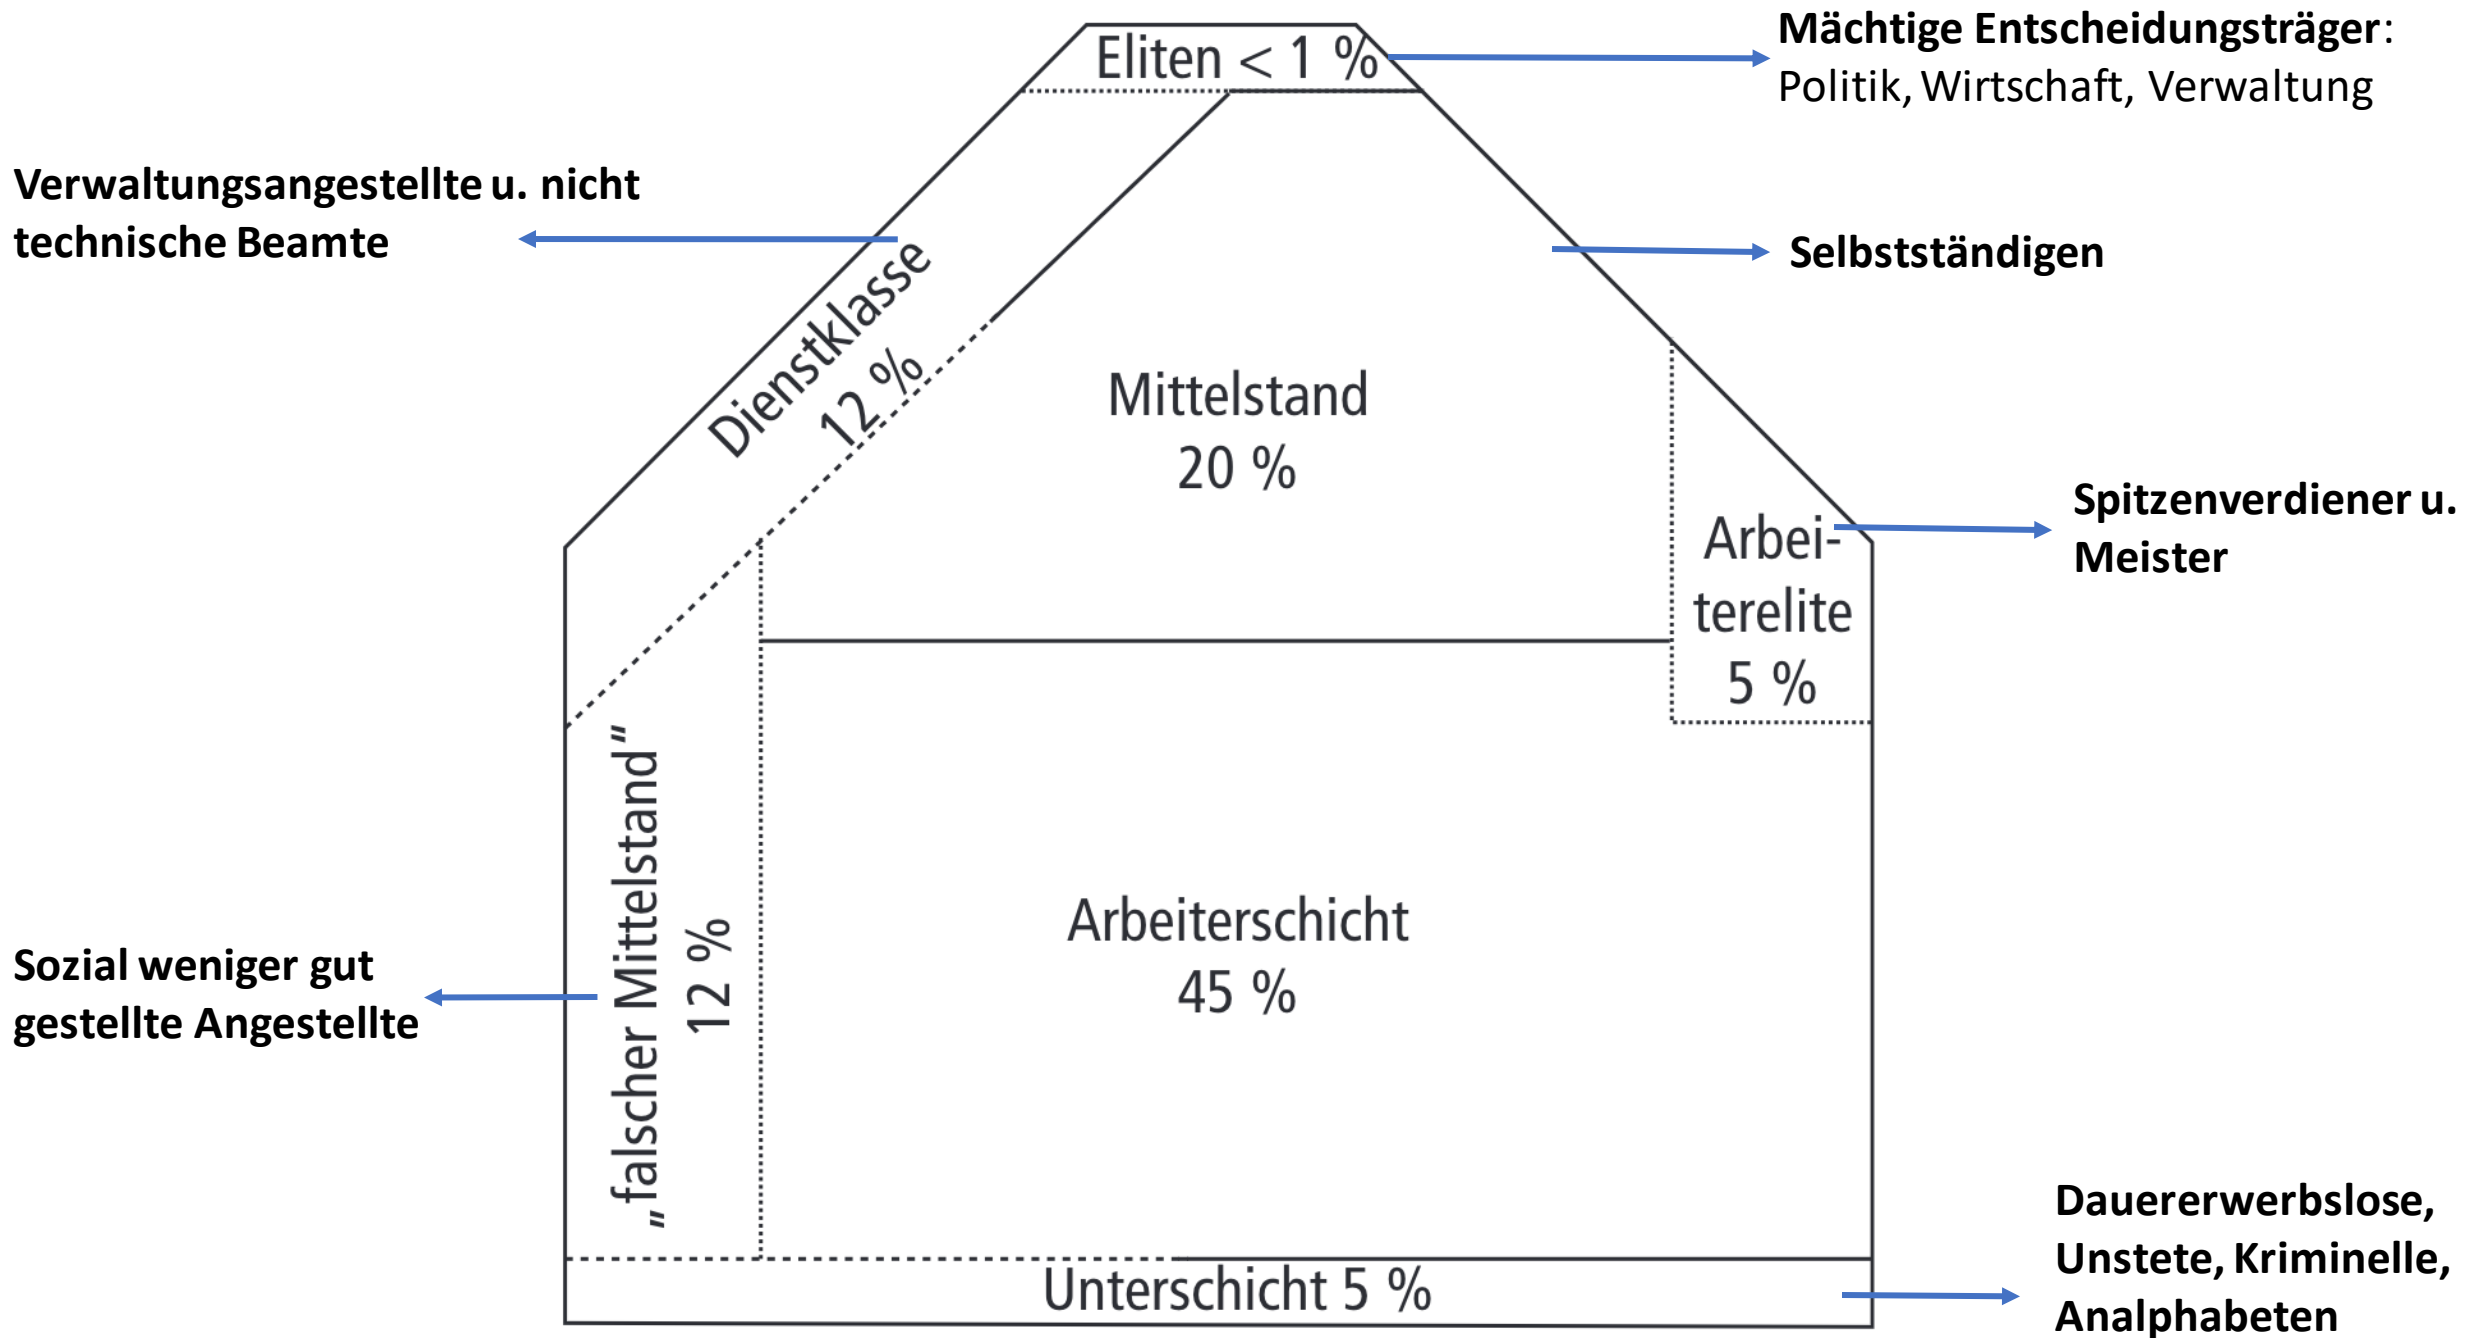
Eliten < 1 %

Mächtige Entscheidungsträger: Politik, Wirtschaft, Verwaltung

Verwaltungsangestellte u. nicht technische Beamte

Dienstklasse 12 %

Selbstständigen

Mittelstand 20 %

Spitzenverdiener u. Meister

Arbeiterelite 5 %

Arbeiterschicht 45 %

„falscher Mittelstand“ 12 %

Sozial weniger gut gestellte Angestellte

Unterschicht 5 %

Dauererwerbslose, Unstete, Kriminelle, Analphabeten